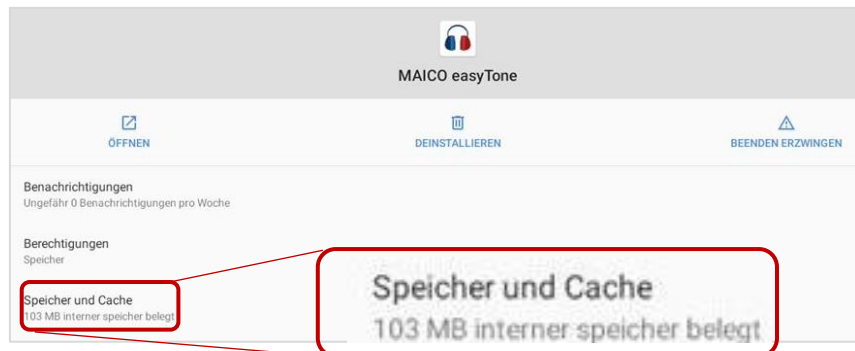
MAICO easyTone

ÖFFNEN

DEINSTALLIEREN

BEENDEN ERZWINGEN

Benachrichtigungen
Ungefähr 0 Benachrichtigungen pro Woche

Berechtigungen
Speicher

Speicher und Cache
103 MB interner speicher belegt

Speicher und Cache
103 MB interner speicher belegt